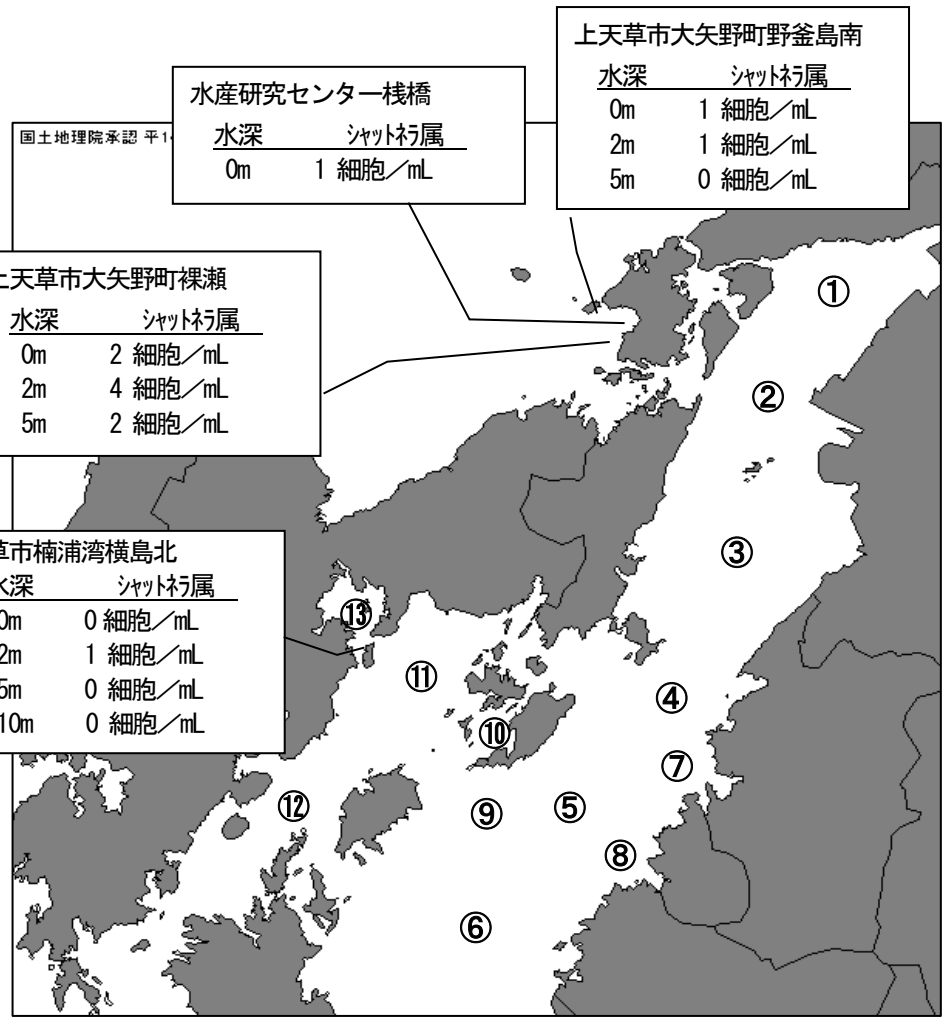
上天草市大矢野町野釜島南

| 水深 | ｼｬｯﾄﾈﾗ属 |
|---|---|
| 0m | 1 細胞／mL |
| 2m | 1 細胞／mL |
| 5m | 0 細胞／mL |

水産研究センター桟橋

| 水深 | ｼｬｯﾄﾈﾗ属 |
|---|---|
| 0m | 1 細胞／mL |

国土地理院承認 平1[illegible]

上天草市大矢野町裸瀬

| 水深 | ｼｬｯﾄﾈﾗ属 |
|---|---|
| 0m | 2 細胞／mL |
| 2m | 4 細胞／mL |
| 5m | 2 細胞／mL |

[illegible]草市楠浦湾横島北

| 水深 | ｼｬｯﾄﾈﾗ属 |
|---|---|
| 0m | 0 細胞／mL |
| 2m | 1 細胞／mL |
| 5m | 0 細胞／mL |
| 10m | 0 細胞／mL |

①
②
③
⑬
⑪
④
⑩
⑦
⑫
⑨
⑤
⑧
⑥